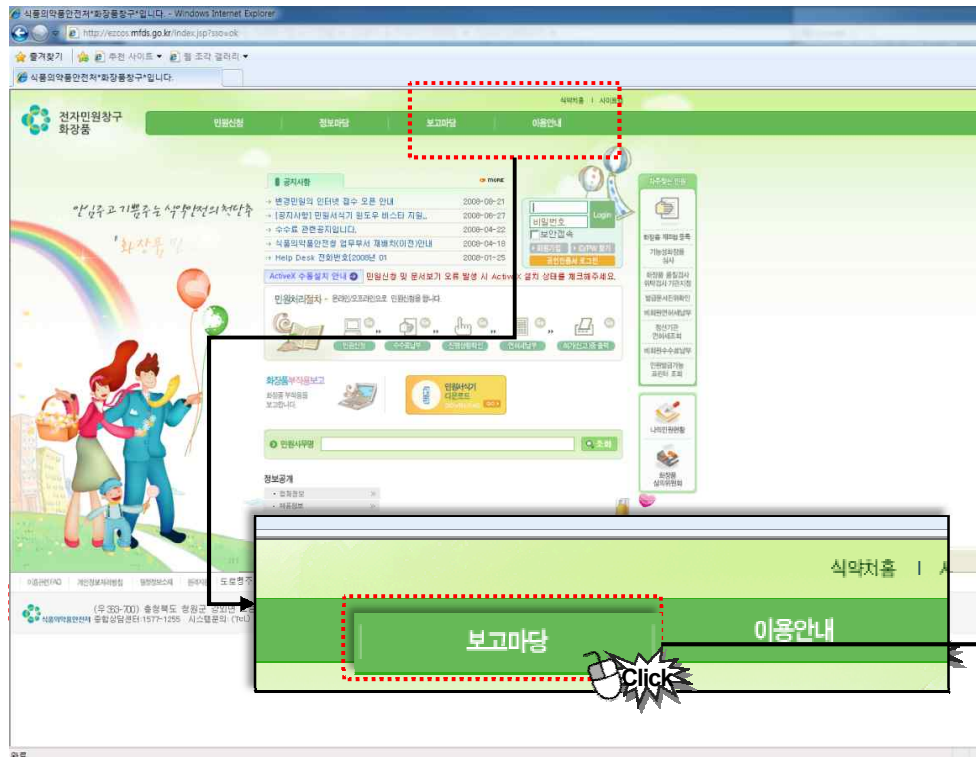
식품의약품안전처"화장품창구"입니다. - Windows Internet Explorer

http://ezcos.mfds.go.kr/index.jsp?sso=ok

즐겨찾기 | 추천 사이트 ▾ | 웹 조각 갤러리 ▾

식품의약품안전처"화장품창구"입니다.

식약처홈 | 사이트맵

전자민원창구 화장품

민원신청 | 정보마당 | 보고마당 | 이용안내

안심주고 기쁨주는 식품안전의 첫단추

"화장품"

공지사항 more

변경민원의 인터넷 접수 오픈 안내 2008-08-21

[공지사항] 민원서식기 윈도우 비스타 지원.. 2008-06-27

수수료 관련공지입니다. 2008-04-22

식품의약품안전청 업무부서 재배치(이전)안내 2008-04-18

Help Desk 전화번호(2008년 01 2008-01-25

비밀번호

Login

보안접속

회원가입 | ID/PW 찾기

공인인증서 로그인

ActiveX 수동설치 안내 민원신청 및 문서보기 오류 발생 시 ActiveX 설치 상태를 체크해주세요.

민원처리절차 - 온라인/오프라인으로 민원신청을 합니다

민원신청 | 수수료납부 | 진행상황확인 | 민원서납부 | 허가(신고)증 출력

화장품부작용보고

화장품 부작용을 보고합니다

민원서식기 다운로드

민원사무명 조회

정보공개

자주찾는 민원

화장품 제조업 등록

기능성화장품 심사

화장품 품질검사 위탁검사 기관지정

발급문서진위확인

비회원민원서납부

정신기관 인허세조회

비회원수수료납부

민원발급기능 프린터 조회

나의민원현황

화장품 심의위원회

이용관련FAQ | 개인정보보호방침 | 열람정보소개 | 원격지원 | 도로명주

(우)363-700) 충청북도 청원군 강외면

식품의약품안전처 종합상담센터:1577-1255 시스템문의:(Tel)

식약처홈 | 사

보고마당 | 이용안내

Click